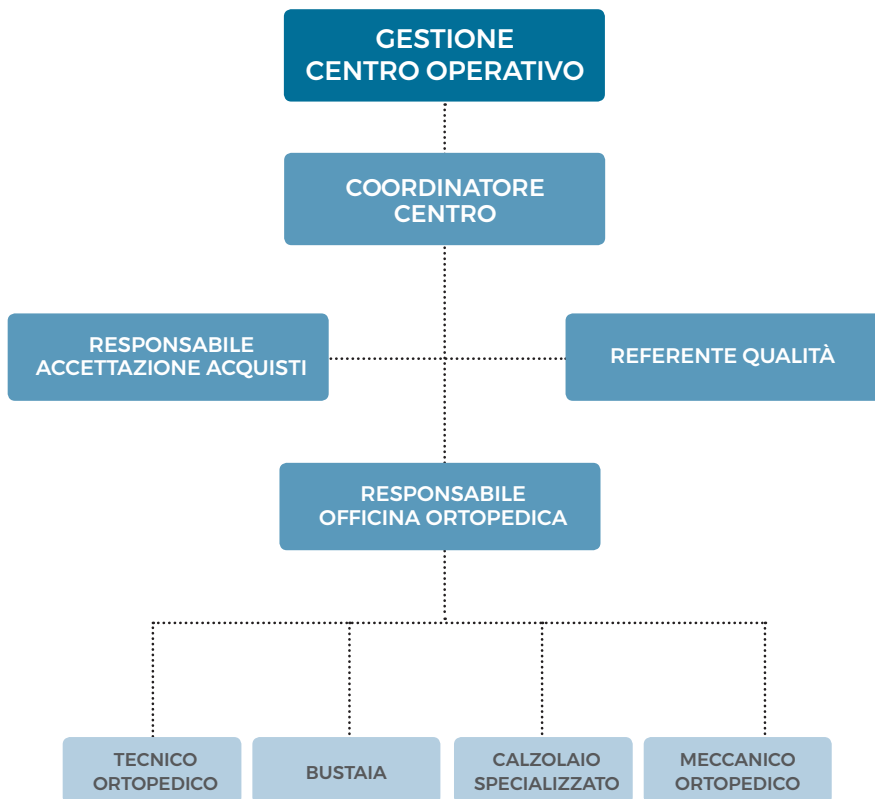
GESTIONE
CENTRO OPERATIVO

COORDINATORE
CENTRO

RESPONSABILE
ACCETTAZIONE ACQUISTI

REFERENTE QUALITÀ

RESPONSABILE
OFFICINA ORTOPEDICA

TECNICO
ORTOPEDICO

BUSTAIA

CALZOLAIO
SPECIALIZZATO

MECCANICO
ORTOPEDICO